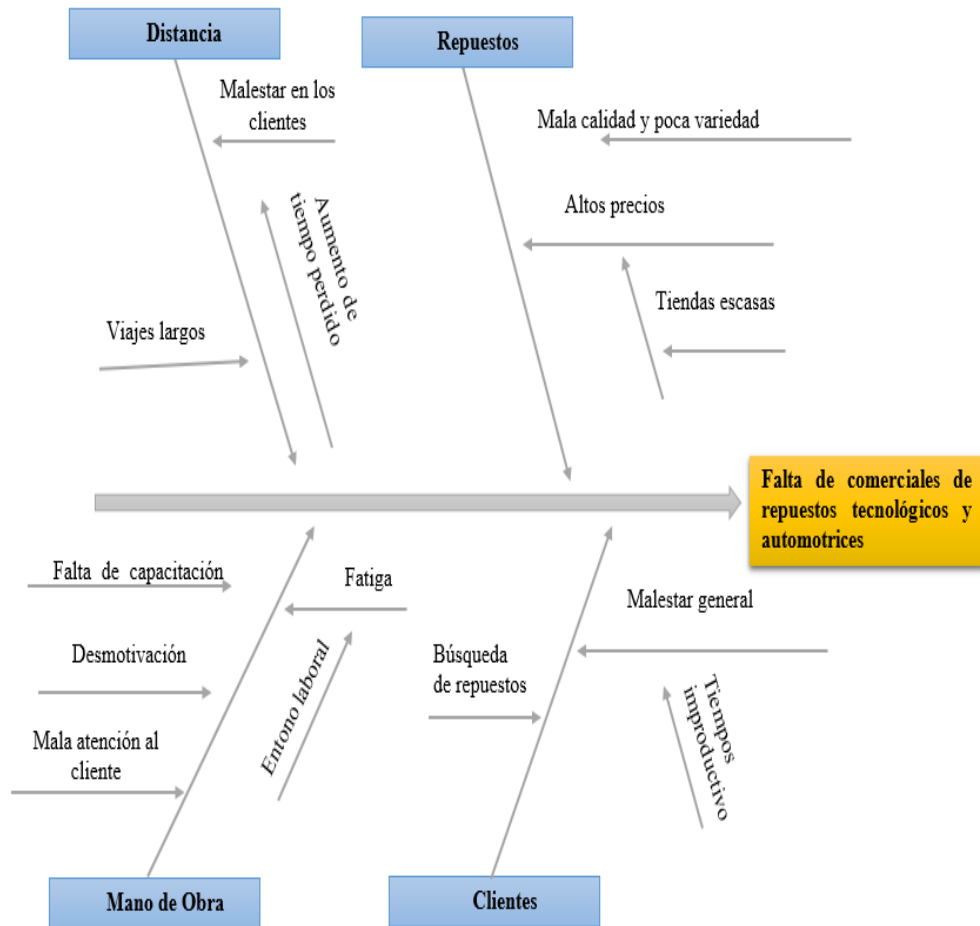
Distancia

Repuestos

Malestar en los clientes

Mala calidad y poca variedad

Aumento de tiempo perdido

Altos precios

Tiendas escasas

Viajes largos

Falta de comerciales de repuestos tecnológicos y automotrices

Falta de capacitación

Fatiga

Malestar general

Desmotivación

Entono laboral

Búsqueda de repuestos

Tiempos improductivo

Mala atención al cliente

Mano de Obra

Clientes